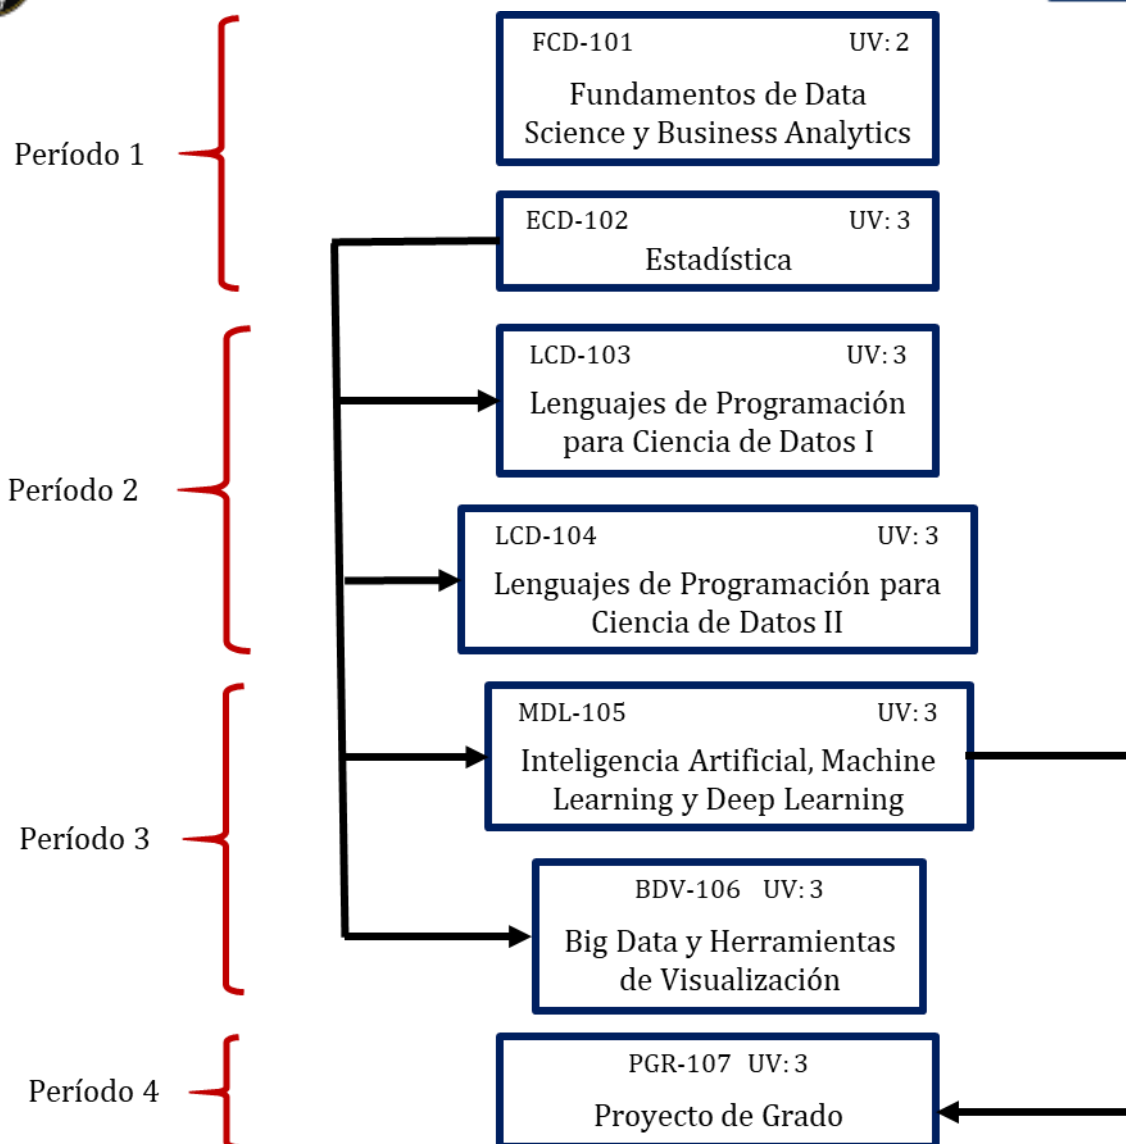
Período 1

FCD-101 UV: 2
Fundamentos de Data Science y Business Analytics

ECD-102 UV: 3
Estadística

Período 2

LCD-103 UV: 3
Lenguajes de Programación para Ciencia de Datos I

LCD-104 UV: 3
Lenguajes de Programación para Ciencia de Datos II

Período 3

MDL-105 UV: 3
Inteligencia Artificial, Machine Learning y Deep Learning

BDV-106 UV: 3
Big Data y Herramientas de Visualización

Período 4

PGR-107 UV: 3
Proyecto de Grado